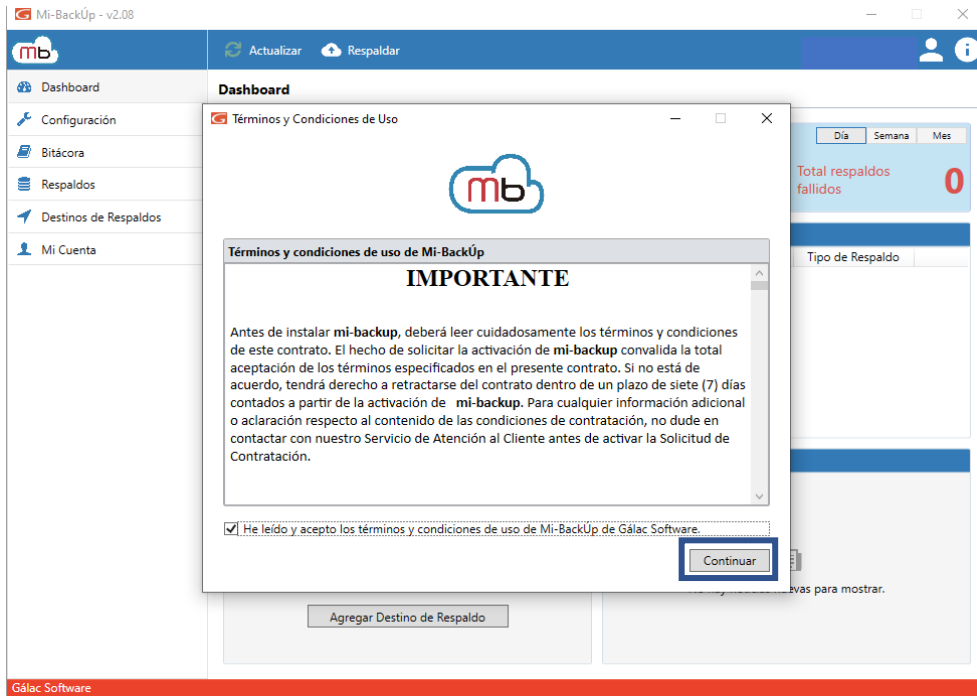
Mi-BackÚp - v2.08

mb

Actualizar
Respaldar

Dashboard
Configuración
Bitácora
Respaldos
Destinos de Respaldos
Mi Cuenta

Dashboard

Día
Semana
Mes

Total respaldos fallidos
0

Tipo de Respaldo

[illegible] vas para mostrar.

Agregar Destino de Respaldo

Términos y Condiciones de Uso

mb

Términos y condiciones de uso de Mi-BackÚp

IMPORTANTE

Antes de instalar **mi-backup**, deberá leer cuidadosamente los términos y condiciones de este contrato. El hecho de solicitar la activación de **mi-backup** convalida la total aceptación de los términos especificados en el presente contrato. Si no está de acuerdo, tendrá derecho a retractarse del contrato dentro de un plazo de siete (7) días contados a partir de la activación de **mi-backup**. Para cualquier información adicional o aclaración respecto al contenido de las condiciones de contratación, no dude en contactar con nuestro Servicio de Atención al Cliente antes de activar la Solicitud de Contratación.

He leído y acepto los términos y condiciones de uso de Mi-BackÚp de Gálac Software.

Continuar

Gálac Software